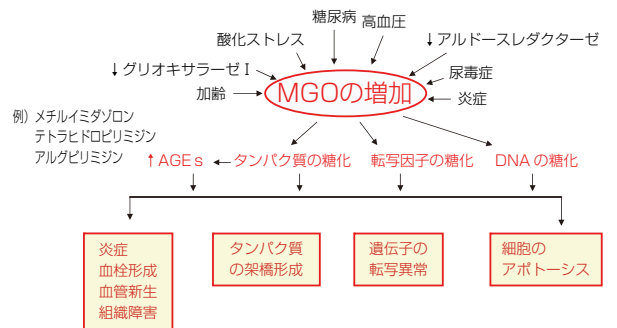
糖尿病　高血圧

酸化ストレス

↓アルドースレダクターゼ

↓グリオキサラーゼⅠ

尿毒症

加齢

MGOの増加

炎症

例）メチルイミダゾロン
テトラヒドロピリミジン
アルグピリミジン

↑AGEｓ　タンパク質の糖化　転写因子の糖化　DNAの糖化

炎症
血栓形成
血管新生
組織障害

タンパク質
の架橋形成

遺伝子の
転写異常

細胞の
アポトーシス